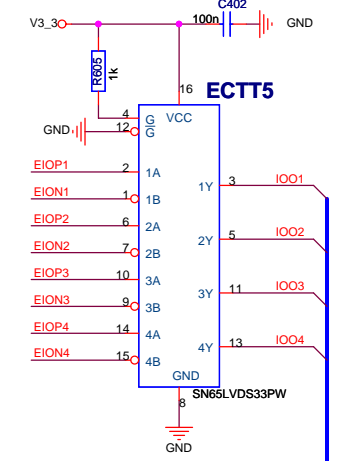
V3_3
C402
100n
GND
R605
1k
16
ECTT5
4
G
VCC
GND
12
$\overline{G}$
EIOP1
2
1A
1Y
3
IOO1
EION1
1
1B
EIOP2
6
2A
2Y
5
IOO2
EION2
7
2B
EIOP3
10
3A
3Y
11
IOO3
EION3
9
3B
EIOP4
14
4A
4Y
13
IOO4
EION4
15
4B
GND
SN65LVDS33PW
8
GND